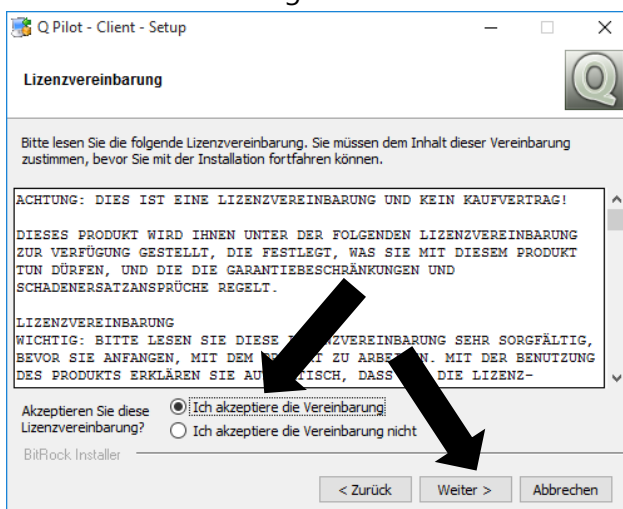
Q Pilot - Client - Setup

Lizenzvereinbarung

Bitte lesen Sie die folgende Lizenzvereinbarung. Sie müssen dem Inhalt dieser Vereinbarung zustimmen, bevor Sie mit der Installation fortfahren können.

ACHTUNG: DIES IST EINE LIZENZVEREINBARUNG UND KEIN KAUFVERTRAG!

DIESES PRODUKT WIRD IHNEN UNTER DER FOLGENDEN LIZENZVEREINBARUNG ZUR VERFÜGUNG GESTELLT, DIE FESTLEGT, WAS SIE MIT DIESEM PRODUKT TUN DÜRFEN, UND DIE DIE GARANTIEBESCHRÄNKUNGEN UND SCHADENERSATZANSPRÜCHE REGELT.

LIZENZVEREINBARUNG
WICHTIG: BITTE LESEN SIE DIESE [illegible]ZVEREINBARUNG SEHR SORGFÄLTIG, BEVOR SIE ANFANGEN, MIT DEM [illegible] ZU ARBE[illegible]N. MIT DER BENUTZUNG DES PRODUKTS ERKLÄREN SIE AU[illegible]TISCH, DASS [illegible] DIE LIZENZ-

Akzeptieren Sie diese Lizenzvereinbarung?
Ich akzeptiere die Vereinbarung
Ich akzeptiere die Vereinbarung nicht

BitRock Installer

< Zurück
Weiter >
Abbrechen